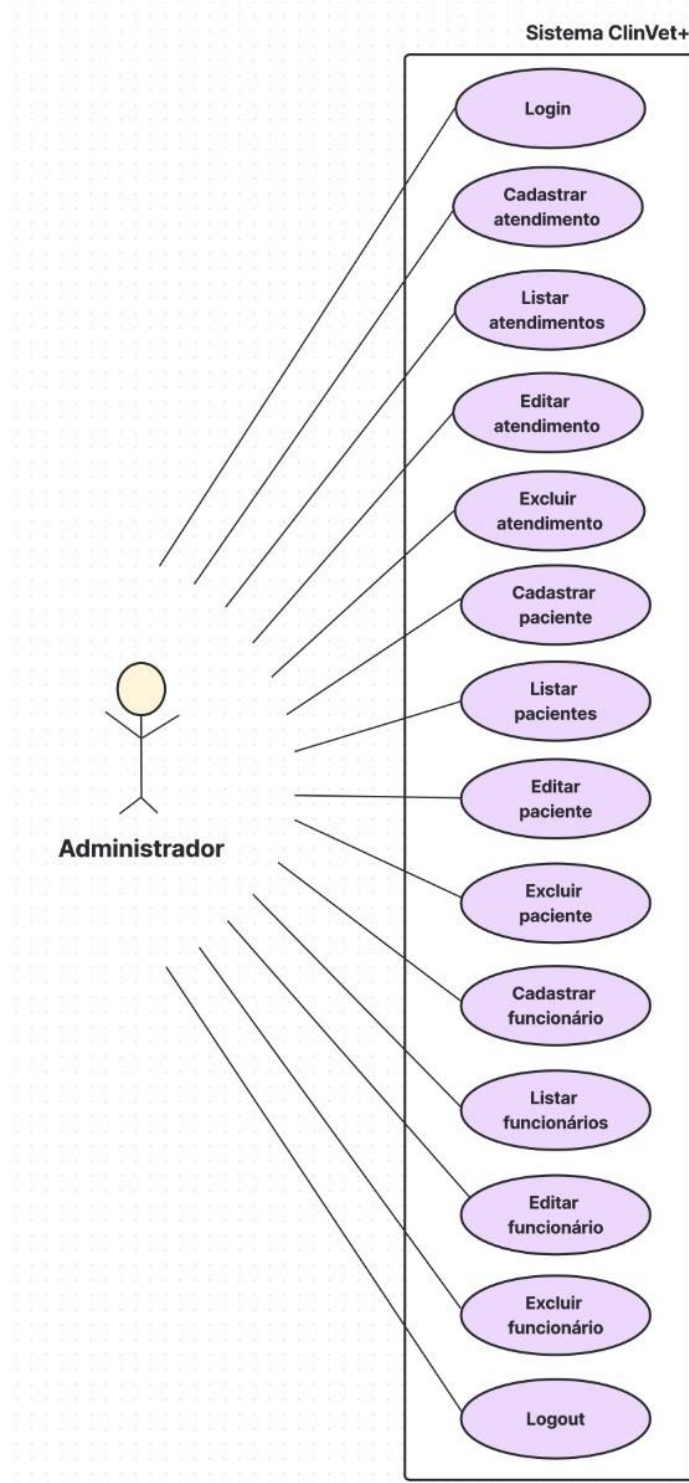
Sistema ClinVet+

Login

Cadastrar atendimento

Listar atendimentos

Editar atendimento

Excluir atendimento

Cadastrar paciente

Listar pacientes

Editar paciente

Excluir paciente

Cadastrar funcionário

Listar funcionários

Editar funcionário

Excluir funcionário

Logout

Administrador